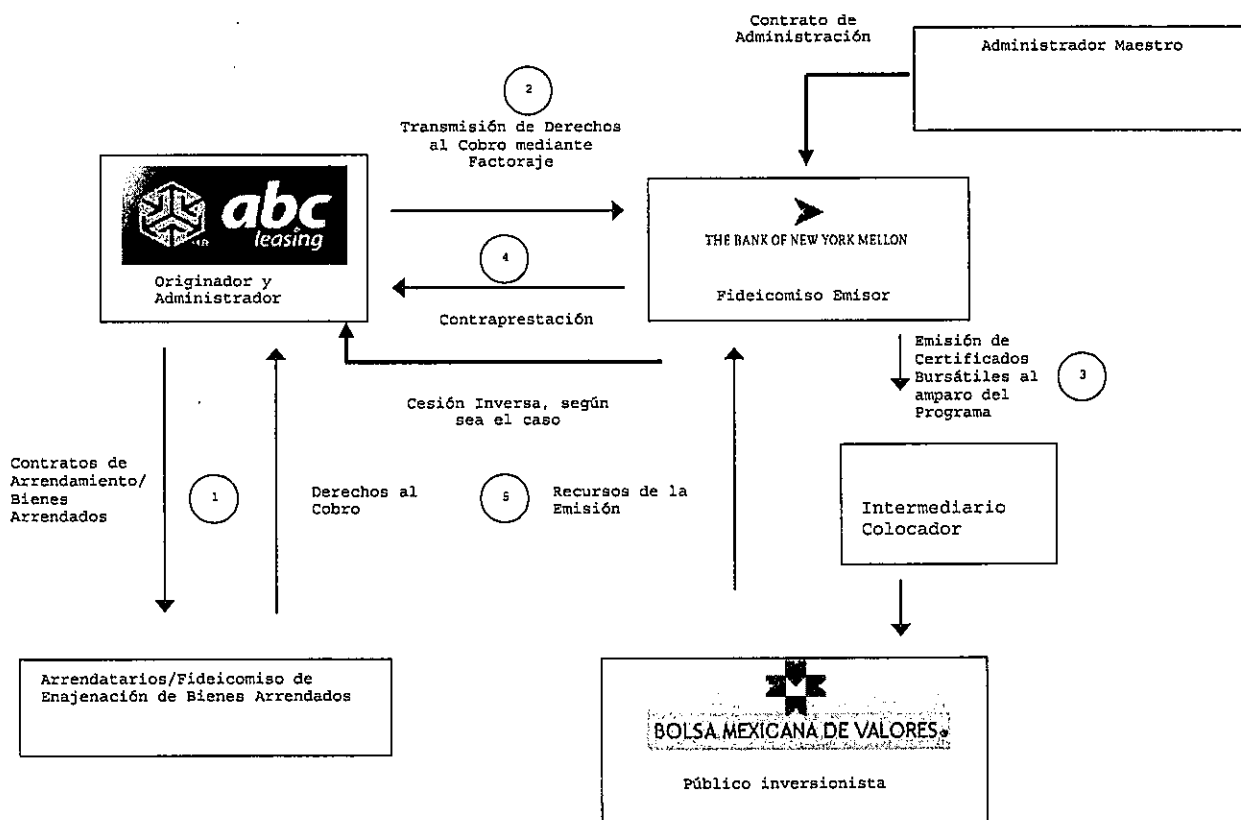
Contrato de Administración

Administrador Maestro

2

Transmisión de Derechos al Cobro mediante Factoraje

abc leasing

Originador y Administrador

THE BANK OF NEW YORK MELLON

Fideicomiso Emisor

4

Contraprestación

Emisión de Certificados Bursátiles al amparo del Programa

3

Cesión Inversa, según sea el caso

Contratos de Arrendamiento/ Bienes Arrendados

1

Derechos al Cobro

5

Recursos de la Emisión

Intermediario Colocador

Arrendatarios/Fideicomiso de Enajenación de Bienes Arrendados

BOLSA MEXICANA DE VALORES

Público inversionista